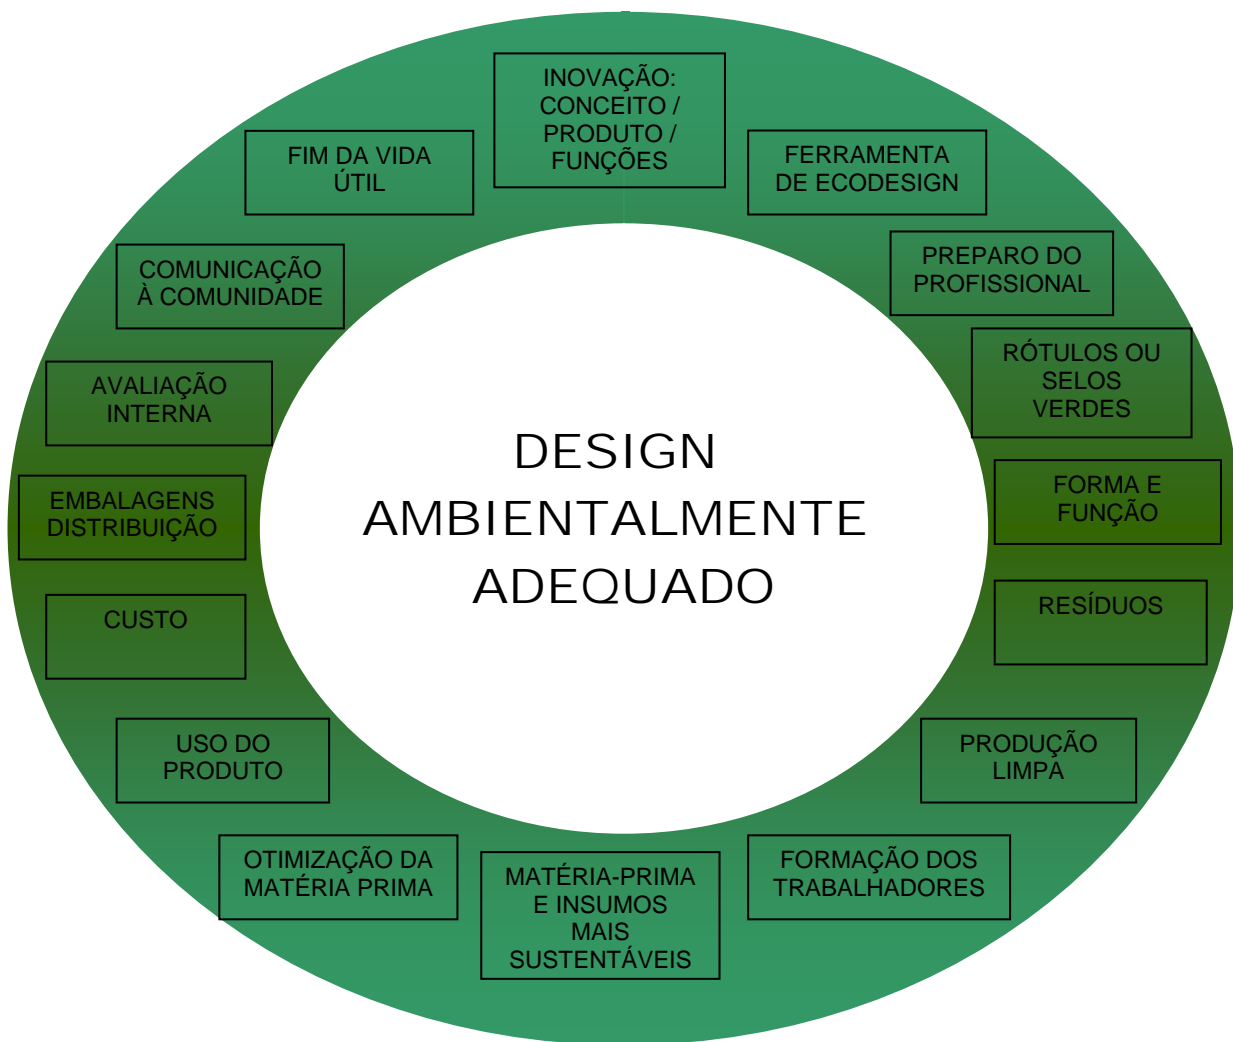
INOVAÇÃO: CONCEITO / PRODUTO / FUNÇÕES

FERRAMENTA DE ECODESIGN

PREPARO DO PROFISSIONAL

RÓTULOS OU SELOS VERDES

FORMA E FUNÇÃO

RESÍDUOS

PRODUÇÃO LIMPA

FORMAÇÃO DOS TRABALHADORES

MATÉRIA-PRIMA E INSUMOS MAIS SUSTENTÁVEIS

OTIMIZAÇÃO DA MATÉRIA PRIMA

USO DO PRODUTO

CUSTO

EMBALAGENS DISTRIBUIÇÃO

AVALIAÇÃO INTERNA

COMUNICAÇÃO À COMUNIDADE

FIM DA VIDA ÚTIL

DESIGN AMBIENTALMENTE ADEQUADO